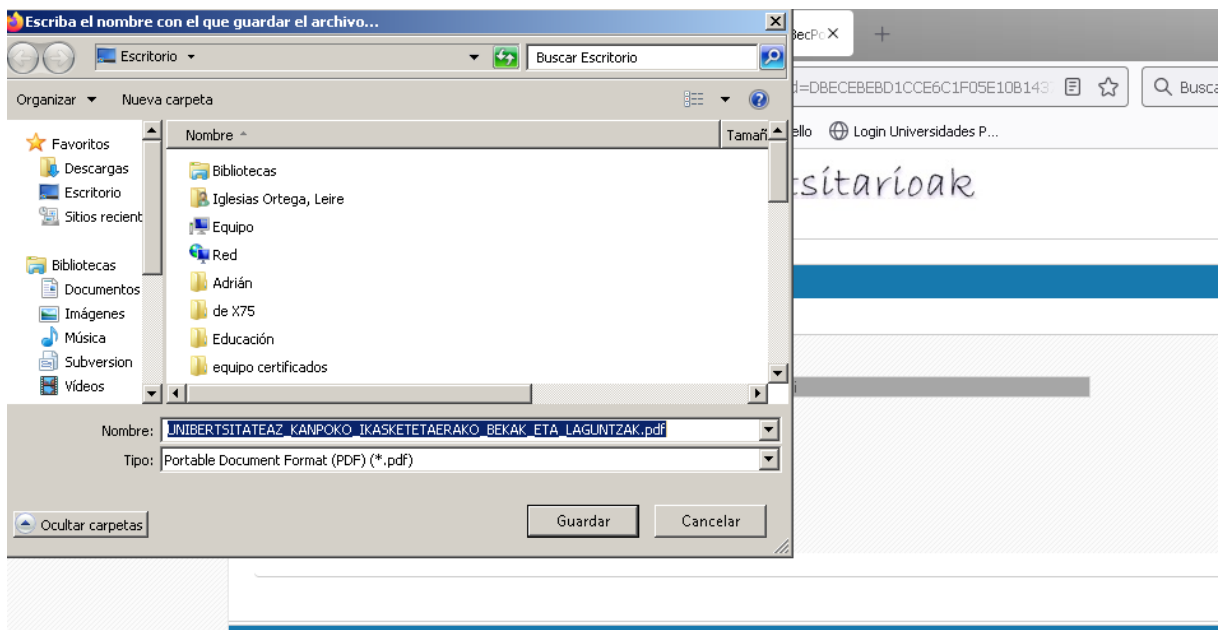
Escriba el nombre con el que guardar el archivo...

Escritorio

Buscar Escritorio

Organizar ▾ Nueva carpeta

Favoritos
Descargas
Escritorio
Sitios recient

Bibliotecas
Documentos
Imágenes
Música
Subversion
Vídeos

Nombre

Tamañ

Bibliotecas
Iglesias Ortega, Leire
Equipo
Red
Adrián
de X75
Educación
equipo certificados

Nombre: UNIBERTSITATEAZ_KANPOKO_IKASKETETAERAKO_BEKAK_ETA_LAGUNTZAK.pdf
Tipo: Portable Document Format (PDF) (*.pdf)

Ocultar carpetas

Guardar
Cancelar

BecPo

d=DBECEBEBD1CCE6C1F05E10B143

Busca

ello Login Universidades P...

tsitarioak